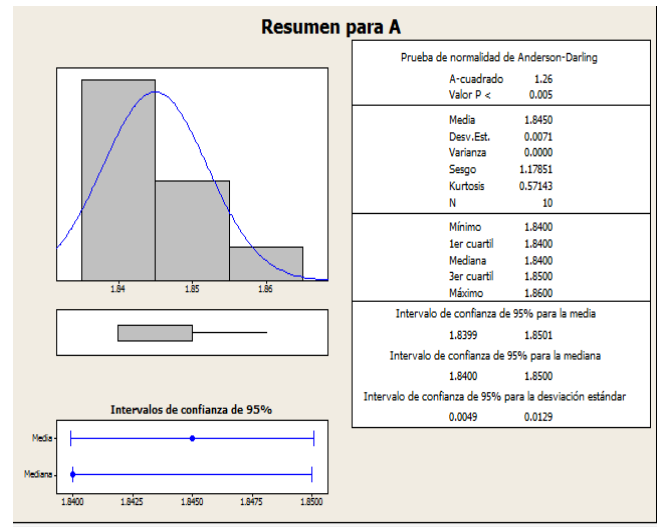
Resumen para A

1.84 1.85 1.86

Intervalos de confianza de 95%

Media

Mediana

1.8400 1.8425 1.8450 1.8475 1.8500

Prueba de normalidad de Anderson-Darling

| | |
|---|---|
| A-cuadrado | 1.26 |
| Valor P < | 0.005 |

| | |
|---|---|
| Media | 1.8450 |
| Desv.Est. | 0.0071 |
| Varianza | 0.0000 |
| Sesgo | 1.17851 |
| Kurtosis | 0.57143 |
| N | 10 |

| | |
|---|---|
| Mínimo | 1.8400 |
| 1er cuartil | 1.8400 |
| Mediana | 1.8400 |
| 3er cuartil | 1.8500 |
| Máximo | 1.8600 |

Intervalo de confianza de 95% para la media

1.8399 1.8501

Intervalo de confianza de 95% para la mediana

1.8400 1.8500

Intervalo de confianza de 95% para la desviación estándar

0.0049 0.0129